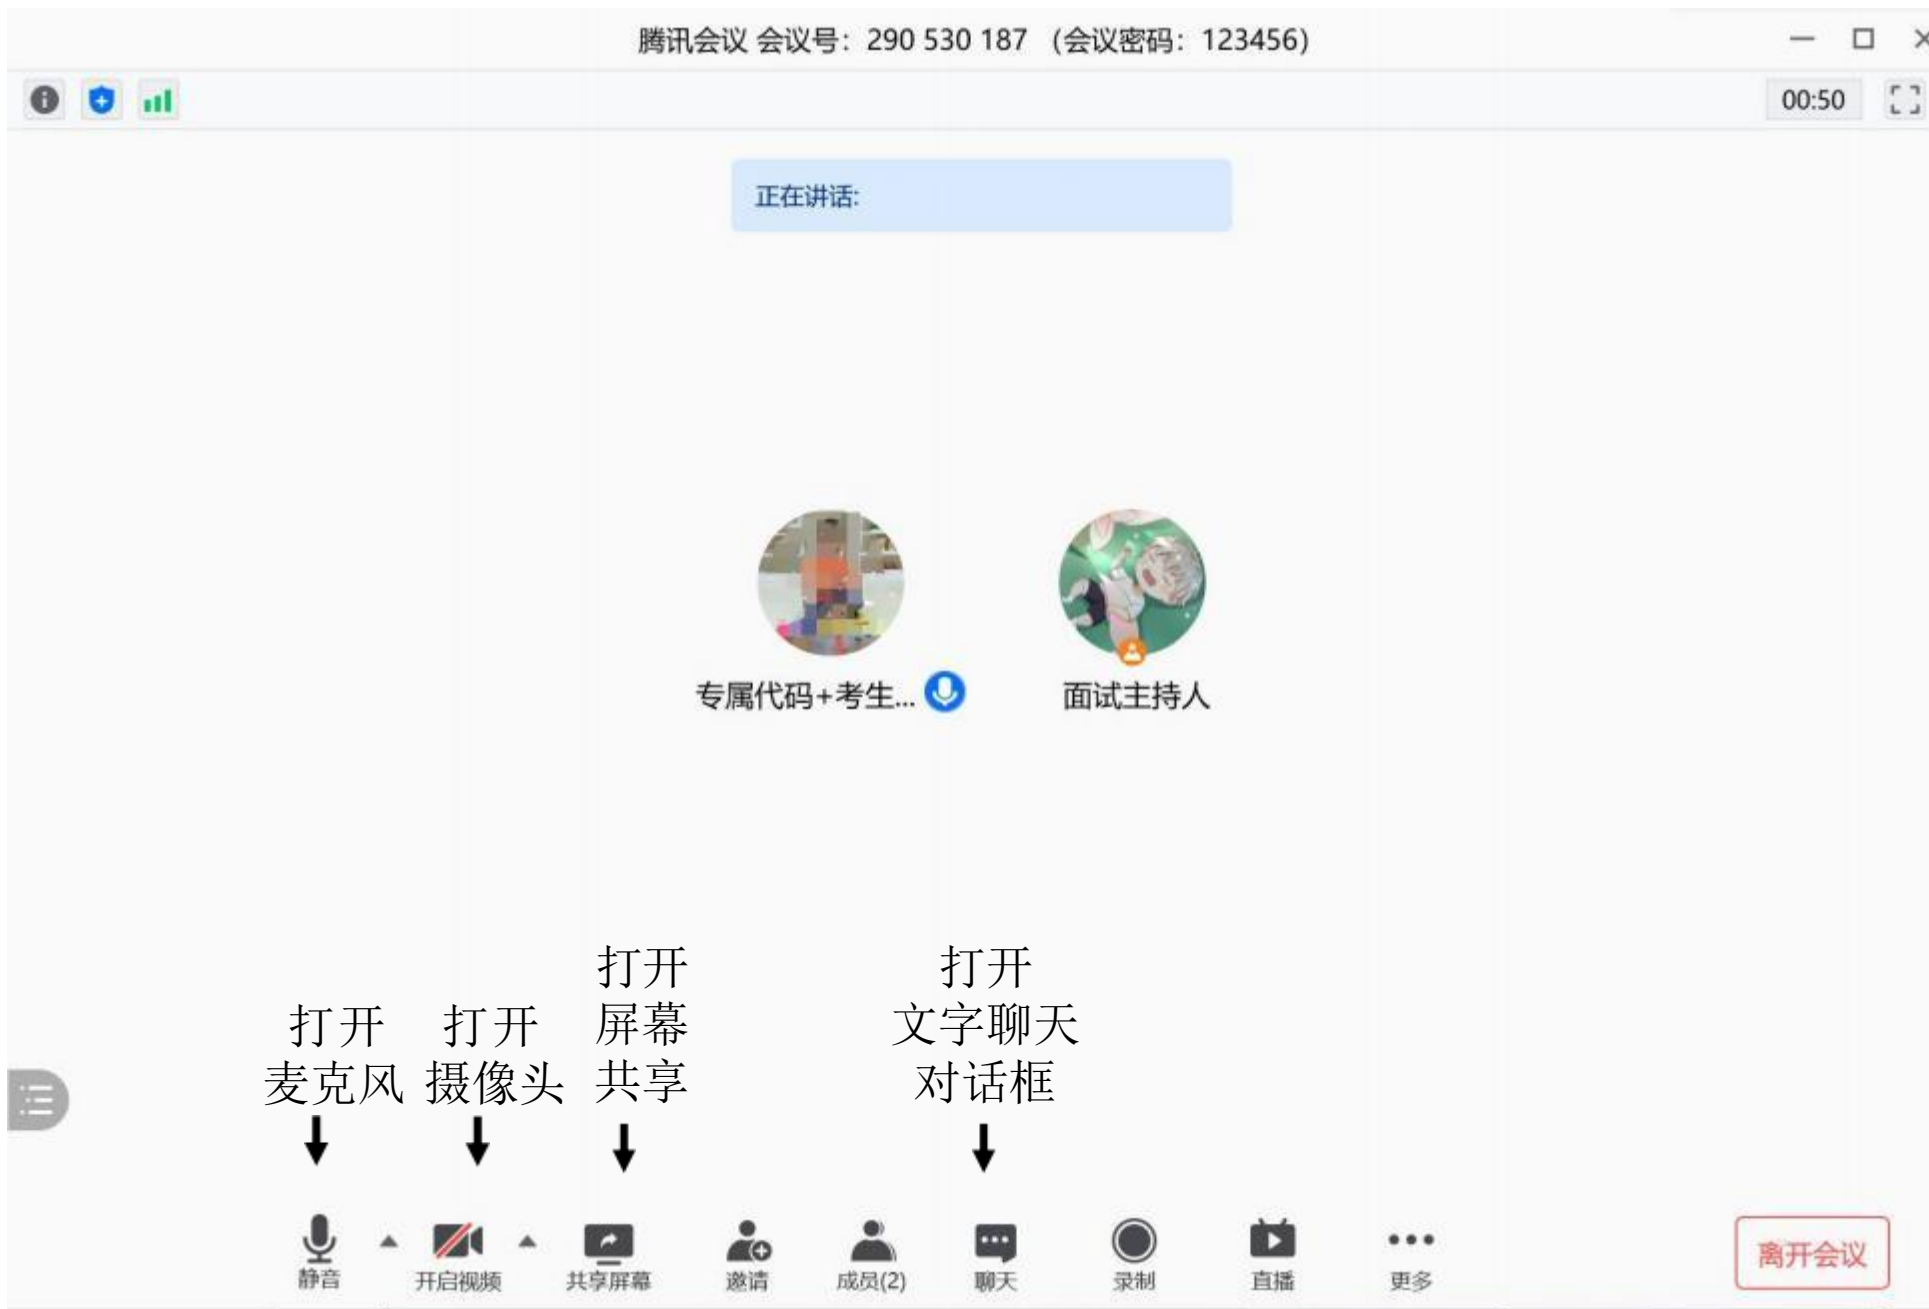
腾讯会议 会议号：290 530 187 （会议密码：123456）

00:50

正在讲话:

专属代码+考生...

面试主持人

打开
麦克风

打开
摄像头

打开
屏幕
共享

打开
文字聊天
对话框

静音

开启视频

共享屏幕

邀请

成员(2)

聊天

录制

直播

更多

离开会议